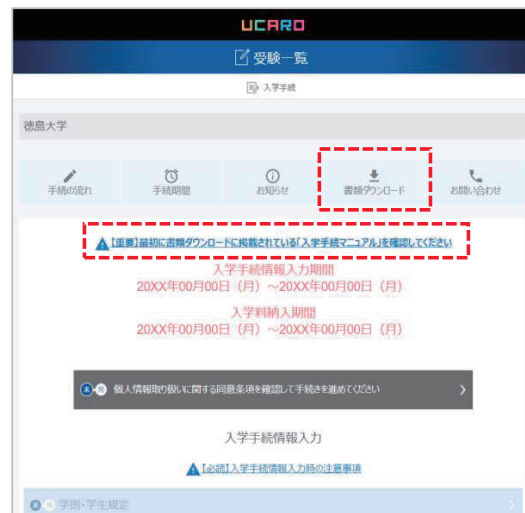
UCARO

受験一覧

入学手続

徳島大学

手続の流れ

手続期間

お知らせ

書類ダウンロード

お問い合わせ

【重要】最初に書類ダウンロードに掲載されている「入学手続マニュアル」を確認してください

入学手続情報入力期間
20XX年00月00日（月）～20XX年00月00日（月）

入学料納入期間
20XX年00月00日（月）～20XX年00月00日（月）

個人情報取り扱いに関する同意条項を確認して手続きを進めてください

入学手続情報入力

【必読】入学手続情報入力時の注意事項

学則・学生規定